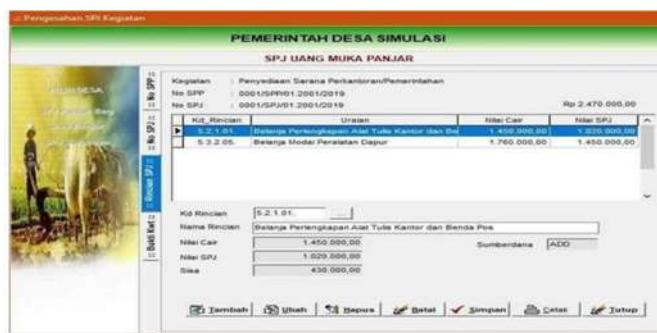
:: Pengesahan SPJ Kegiatan

PEMERINTAH DESA SIMULASI

SPJ UANG MUKA PANJAR

No SPP

No SPJ

Rincian SPJ

Bukti Kwt

Kegiatan : Penyediaan Sarana Perkantoran/Pemerintahan
No SPP : 0001/SPP/01.2001/2019
No SPJ : 0001/SPJ/01.2001/2019

Rp 2.470.000,00

| Kd_Rincian | Uraian | Nilai Cair | Nilai SPJ |
|---|---|---|---|
| 5.2.1.01. | Belanja Perlengkapan Alat Tulis Kantor dan Be | 1.450.000,00 | 1.020.000,00 |
| 5.3.2.05. | Belanja Modal Peralatan Dapur | 1.760.000,00 | 1.450.000,00 |

Kd Rincian 5.2.1.01.
Nama Rincian Belanja Perlengkapan Alat Tulis Kantor dan Benda Pos
Nilai Cair 1.450.000,00
Sumberdana ADD
Nilai SPJ 1.020.000,00
Sisa 430.000,00

Tambah Ubah Hapus Batal Simpan Cetak Tutup